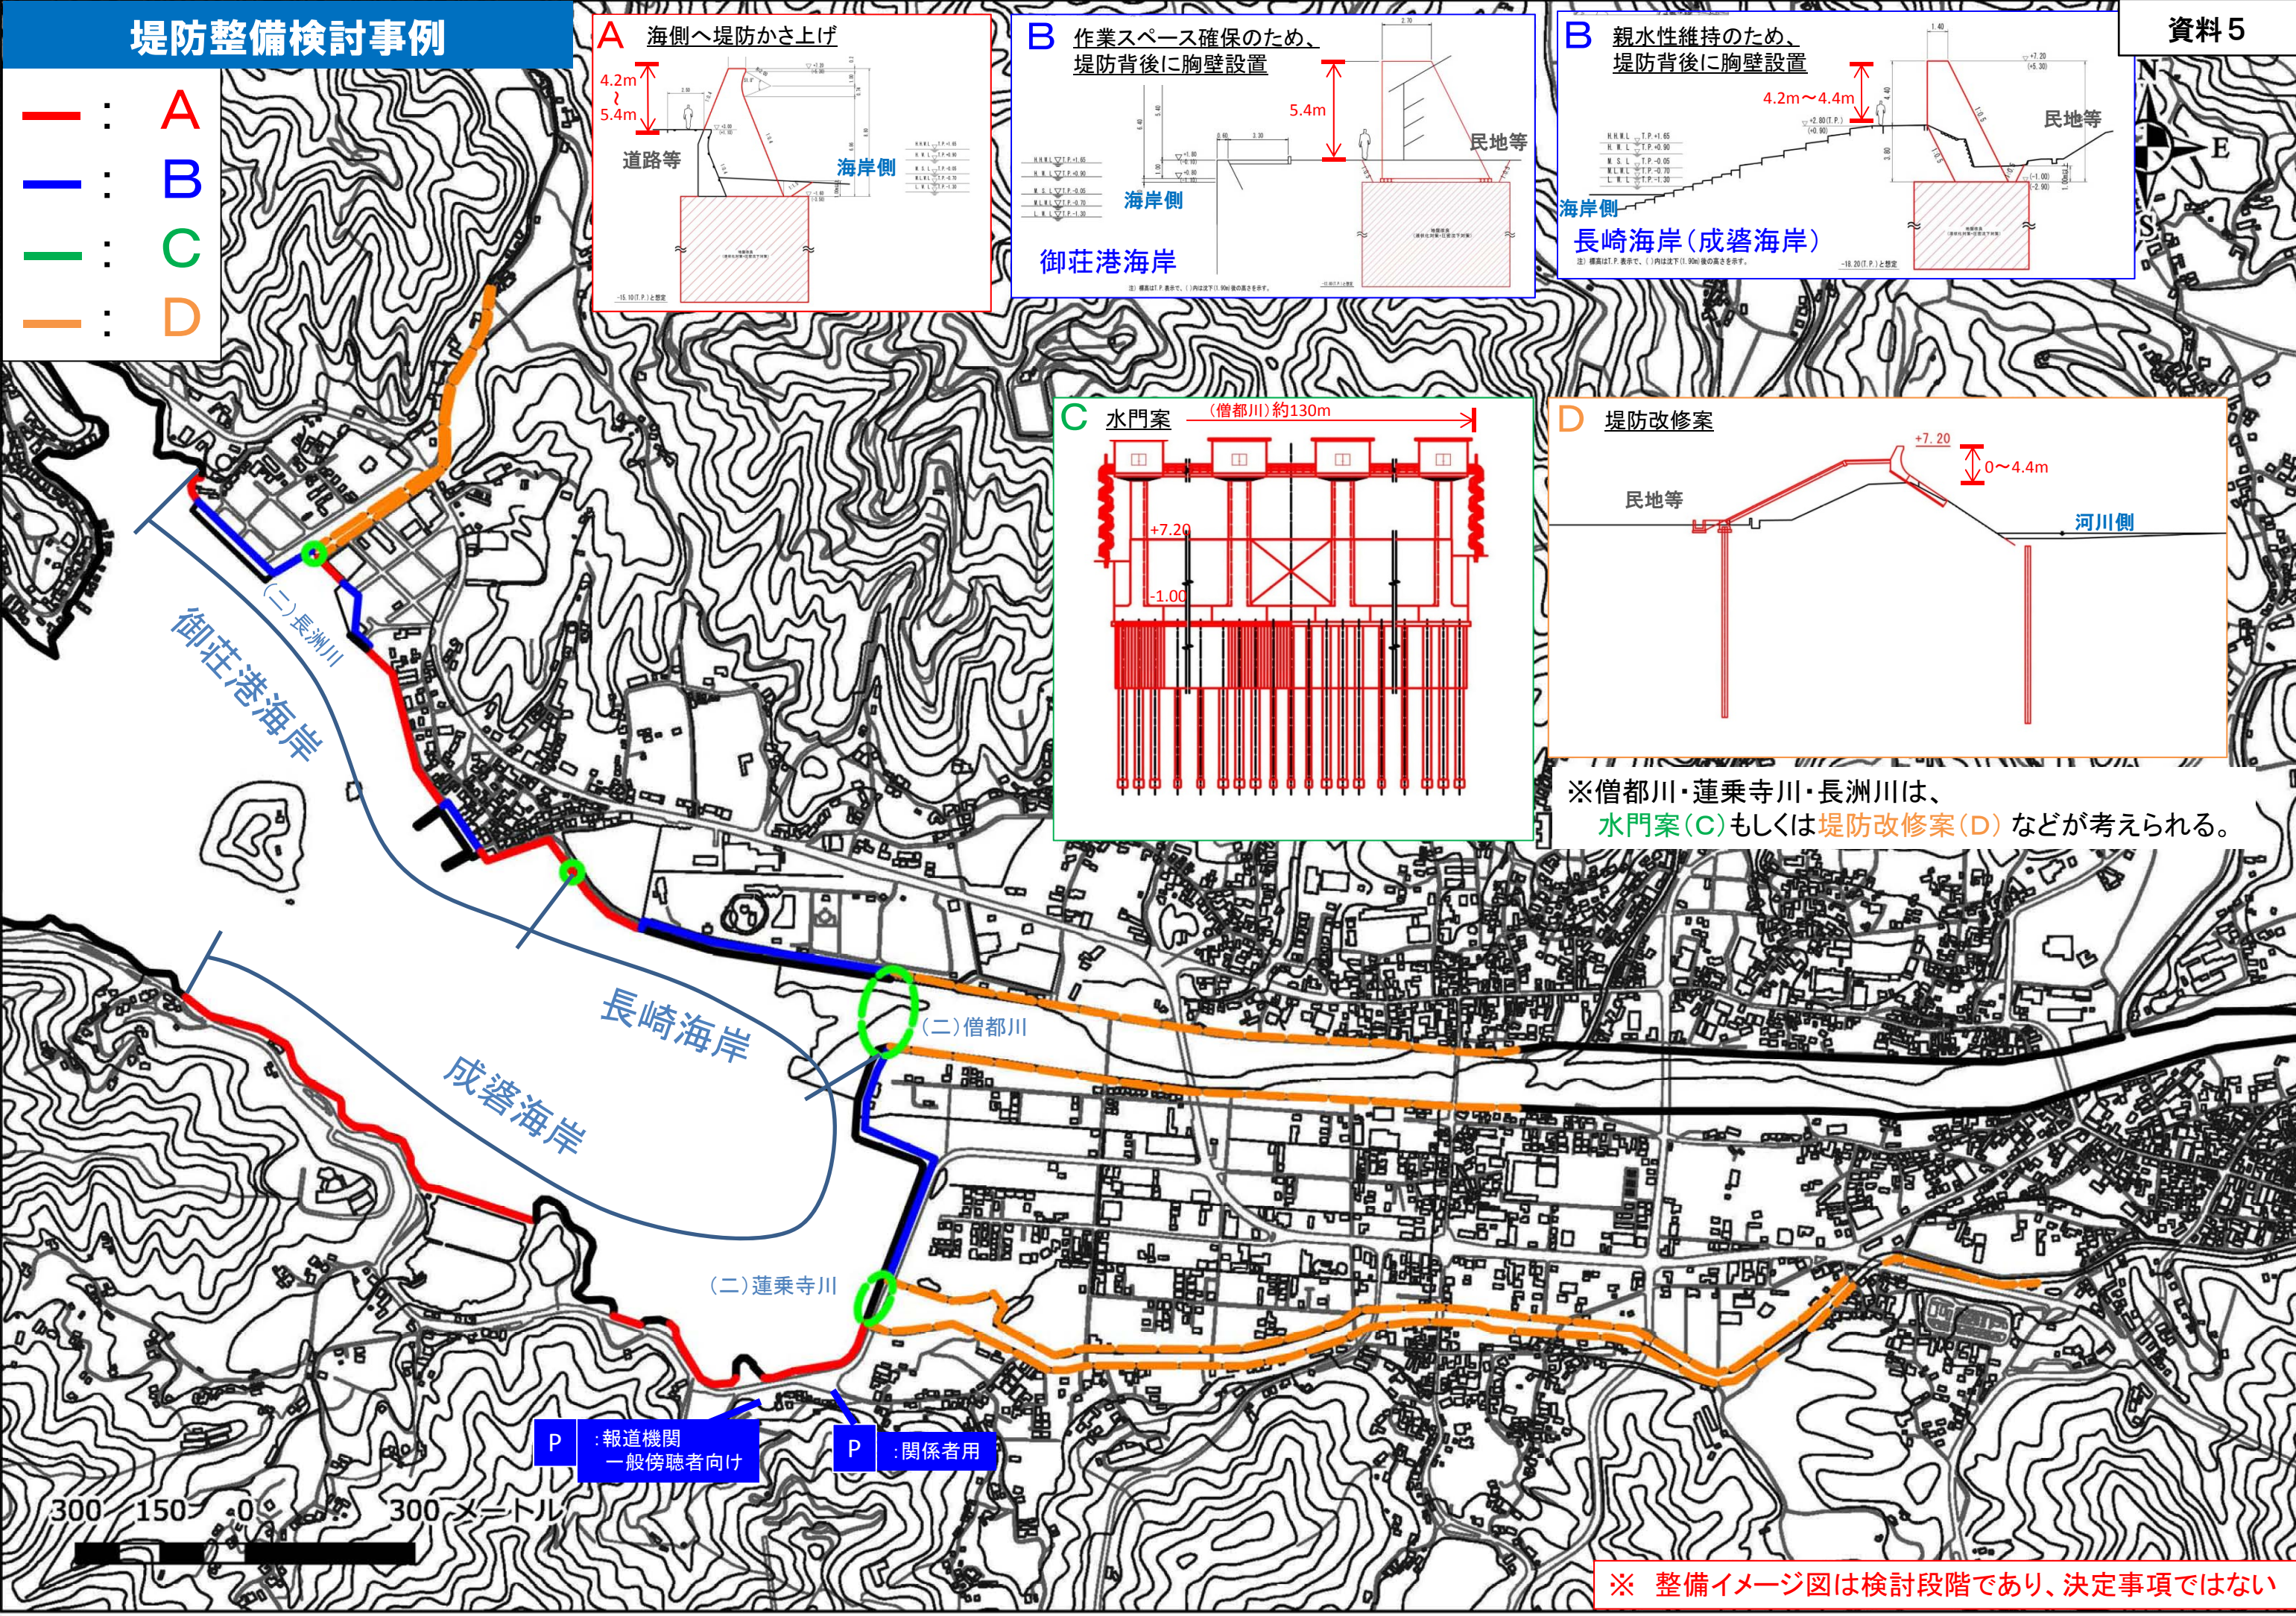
堤防整備検討事例

資料５

：A
：B
：C
：D

A 海側へ堤防かさ上げ
4.2m ～ 5.4m
道路等
海岸側

B 作業スペース確保のため、堤防背後に胸壁設置
5.4m
民地等
海岸側
御荘港海岸

B 親水性維持のため、堤防背後に胸壁設置
4.2m～4.4m
民地等
海岸側
長崎海岸（成�womanly海岸）

C 水門案
（僧都川）約130m
+7.20
-1.00

D 堤防改修案
+7.20
0～4.4m
民地等
河川側

※僧都川・蓮乗寺川・長洲川は、
水門案（C）もしくは堤防改修案（D）などが考えられる。

（二）長洲川
御荘港海岸
長崎海岸
成谷海岸
（二）僧都川
（二）蓮乗寺川

P ：報道機関 一般傍聴者向け
P ：関係者用

300 150 0 300 メートル

※ 整備イメージ図は検討段階であり、決定事項ではない